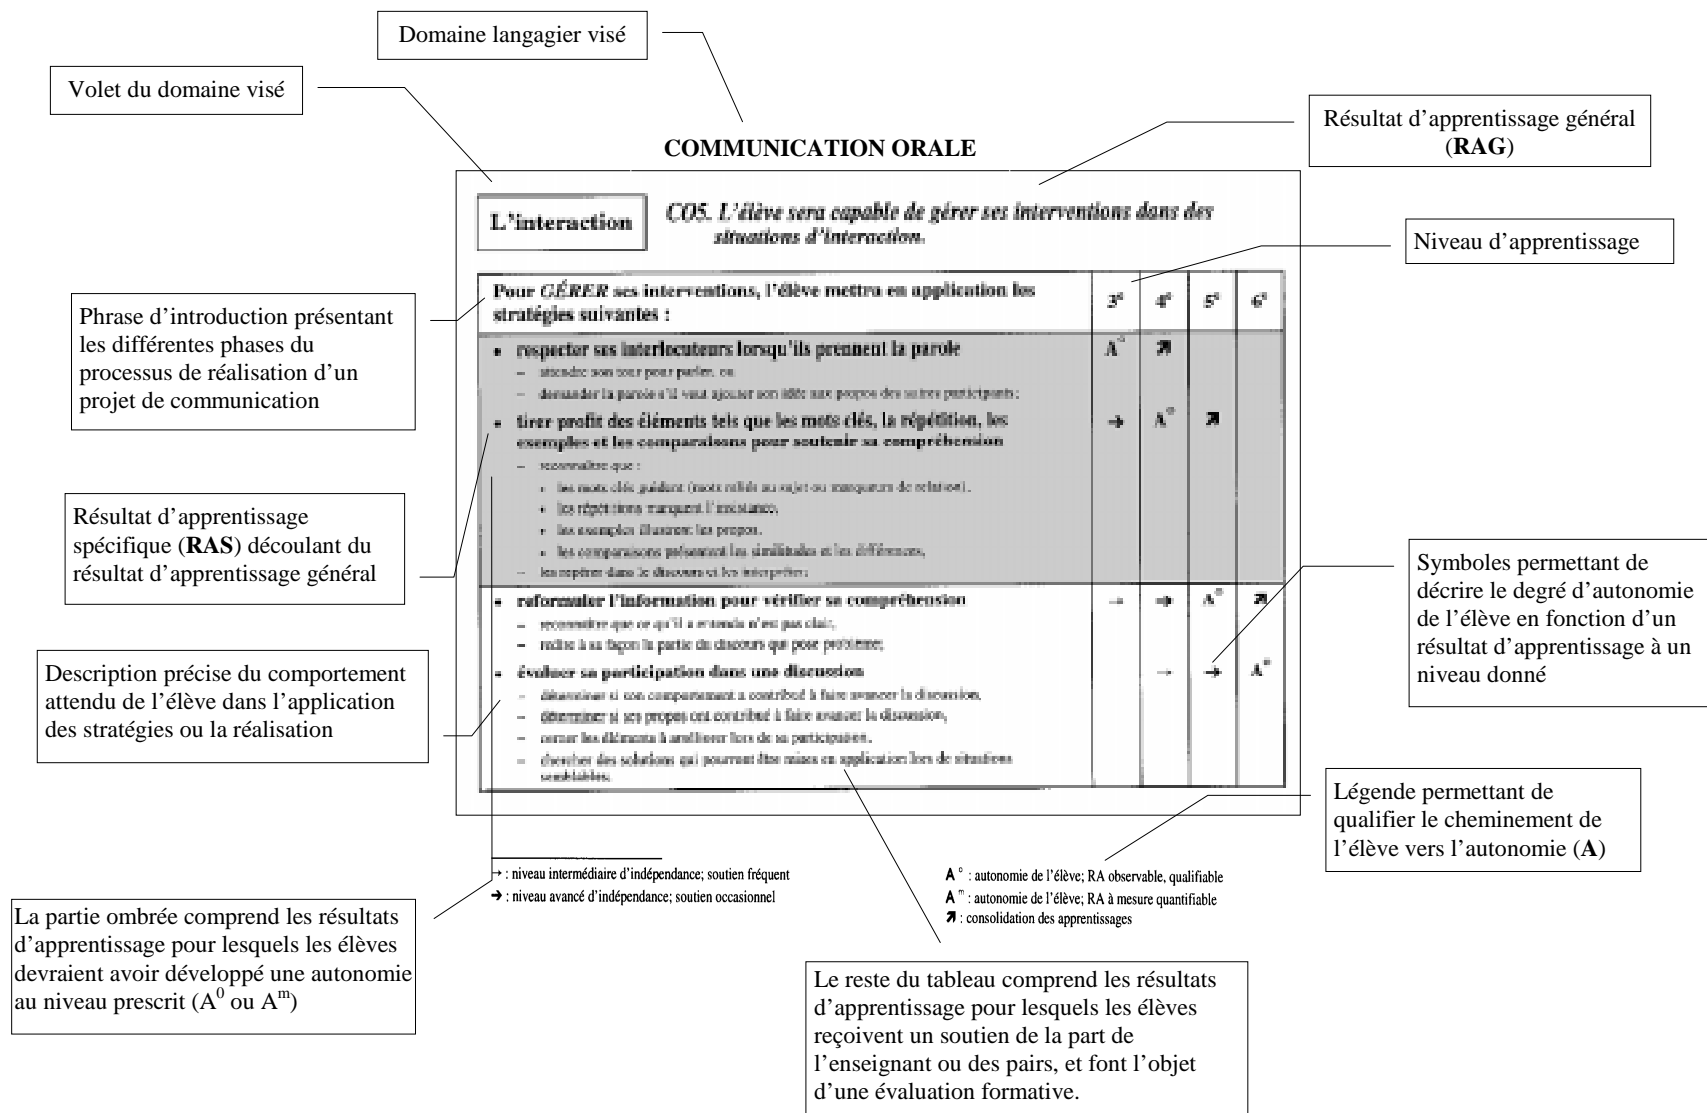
Domaine langagier visé

Volet du domaine visé

COMMUNICATION ORALE

Résultat d'apprentissage général (**RAG**)

L'interaction

*CO5. L'élève sera capable de gérer ses interventions dans des situations d'interaction.*

Niveau d'apprentissage

| Pour *GÉRER* ses interventions, l'élève mettra en application les stratégies suivantes : | $3^e$ | $4^e$ | $5^e$ | $6^e$ |
|---|---|---|---|---|
| • respecter ses interlocuteurs lorsqu'ils prennent la parole – attendre son tour pour parler, ou – demander la parole s'il veut ajouter son idée aux propos des autres participants; | $A^o$ | ↗ | | |
| • tirer profit des éléments tels que les mots clés, la répétition, les exemples et les comparaisons pour soutenir sa compréhension – reconnaître que : • les mots clés guident (mots reliés au sujet ou marqueurs de relation), • les répétitions marquent l'insistance, • les exemples illustrent les propos, • les comparaisons présentent les similitudes et les différences, – les repérer dans le discours et les interpréter; | → | $A^o$ | ↗ | |
| • reformuler l'information pour vérifier sa compréhension – reconnaître que ce qu'il a entendu n'est pas clair, – redire à sa façon la partie du discours qui pose problème; | → | → | $A^o$ | ↗ |
| • évaluer sa participation dans une discussion – déterminer si son comportement a contribué à faire avancer la discussion, – déterminer si ses propos ont contribué à faire avancer la discussion, – cerner les éléments à améliorer lors de sa participation, – chercher des solutions qui pourront être mises en application lors de situations semblables. | | → | → | $A^o$ |

Phrase d'introduction présentant les différentes phases du processus de réalisation d'un projet de communication

Résultat d'apprentissage spécifique (**RAS**) découlant du résultat d'apprentissage général

Symboles permettant de décrire le degré d'autonomie de l'élève en fonction d'un résultat d'apprentissage à un niveau donné

Description précise du comportement attendu de l'élève dans l'application des stratégies ou la réalisation

Légende permettant de qualifier le cheminement de l'élève vers l'autonomie (**A**)

→ : niveau intermédiaire d'indépendance; soutien fréquent
→ : niveau avancé d'indépendance; soutien occasionnel

$A^o$ : autonomie de l'élève; RA observable, qualifiable
$A^m$ : autonomie de l'élève; RA à mesure quantifiable
↗ : consolidation des apprentissages

La partie ombrée comprend les résultats d'apprentissage pour lesquels les élèves devraient avoir développé une autonomie au niveau prescrit ($A^0$ ou $A^m$)

Le reste du tableau comprend les résultats d'apprentissage pour lesquels les élèves reçoivent un soutien de la part de l'enseignant ou des pairs, et font l'objet d'une évaluation formative.